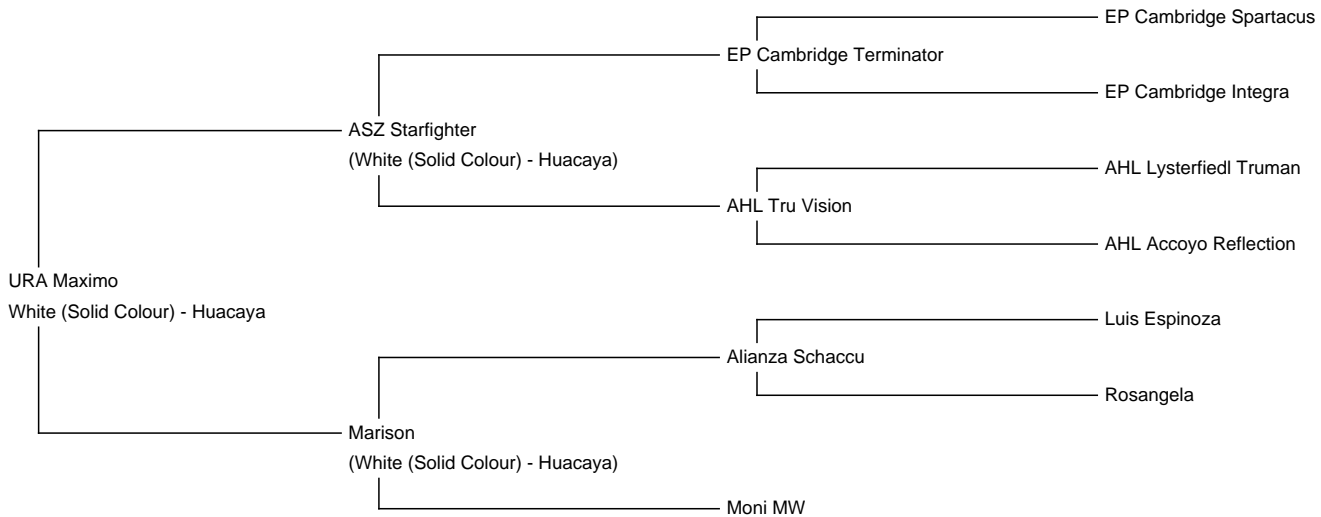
EP Cambridge Spartacus

EP Cambridge Terminator

EP Cambridge Integra

ASZ Starfighter
(White (Solid Colour) - Huacaya)

AHL Lysterfiedl Truman

AHL Tru Vision

AHL Accoyo Reflection

URA Maximo
White (Solid Colour) - Huacaya

Luis Espinoza

Alianza Schaccu

Rosangela

Marison
(White (Solid Colour) - Huacaya)

Moni MW